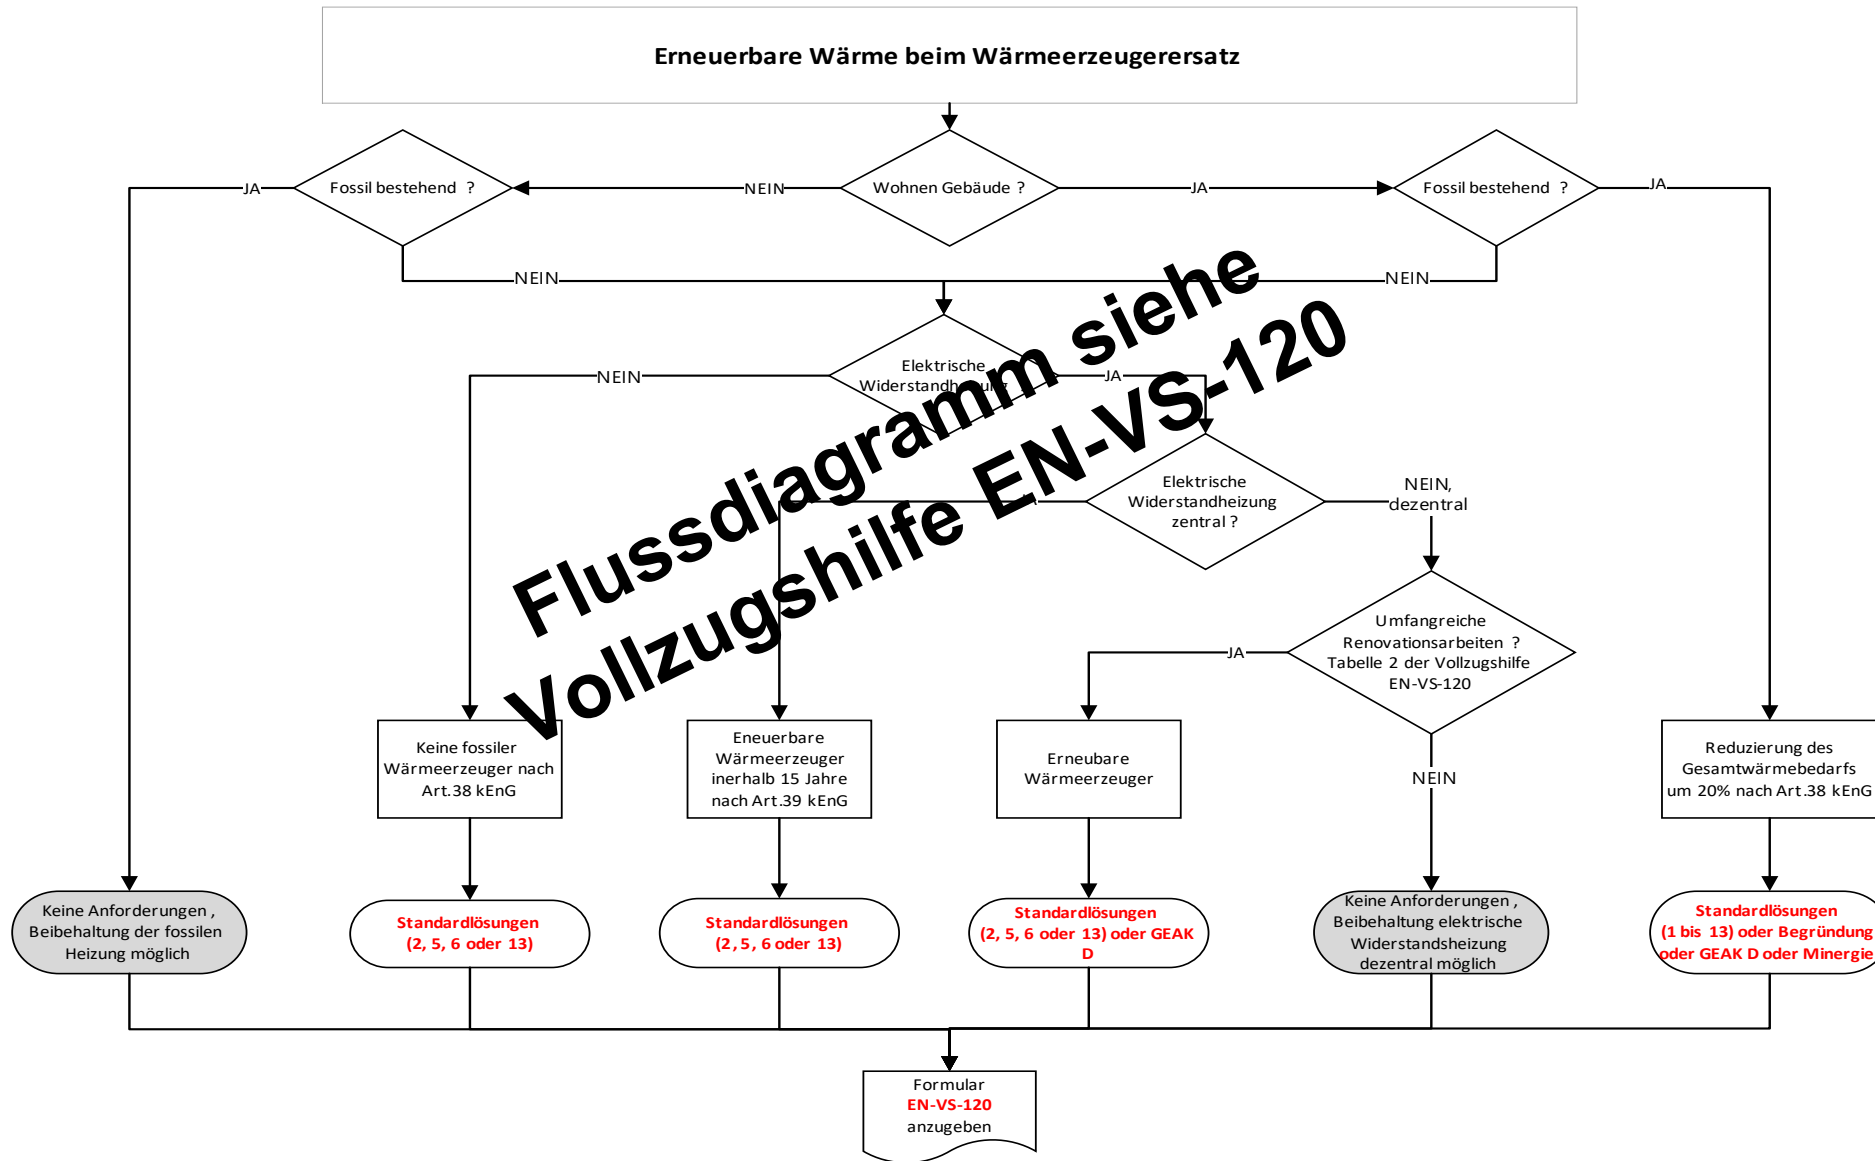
Erneuerbare Wärme beim Wärmeerzeugerersatz

Wohnen Gebäude ?

NEIN

JA

Fossil bestehend ?

JA

NEIN

Fossil bestehend ?

JA

NEIN

Elektrische Widerstandh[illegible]

NEIN

JA

Elektrische Widerstandheizung zentral ?

NEIN, dezentral

Umfangreiche Renovationsarbeiten ? Tabelle 2 der Vollzugshilfe EN-VS-120

JA

NEIN

Keine fossiler Wärmeerzeuger nach Art.38 kEnG

Eneuerbare Wärmeerzeuger inerhalb 15 Jahre nach Art.39 kEnG

Erneubare Wärmeerzeuger

Reduzierung des Gesamtwärmebedarfs um 20% nach Art.38 kEnG

Keine Anforderungen , Beibehaltung der fossilen Heizung möglich

Standardlösungen (2, 5, 6 oder 13)

Standardlösungen (2, 5, 6 oder 13)

Standardlösungen (2, 5, 6 oder 13) oder GEAK D

Keine Anforderungen , Beibehaltung elektrische Widerstandsheizung dezentral möglich

Standardlösungen (1 bis 13) oder Begründung oder GEAK D oder Minergie

Formular EN-VS-120 anzugeben

Flussdiagramm siehe Vollzugshilfe EN-VS-120